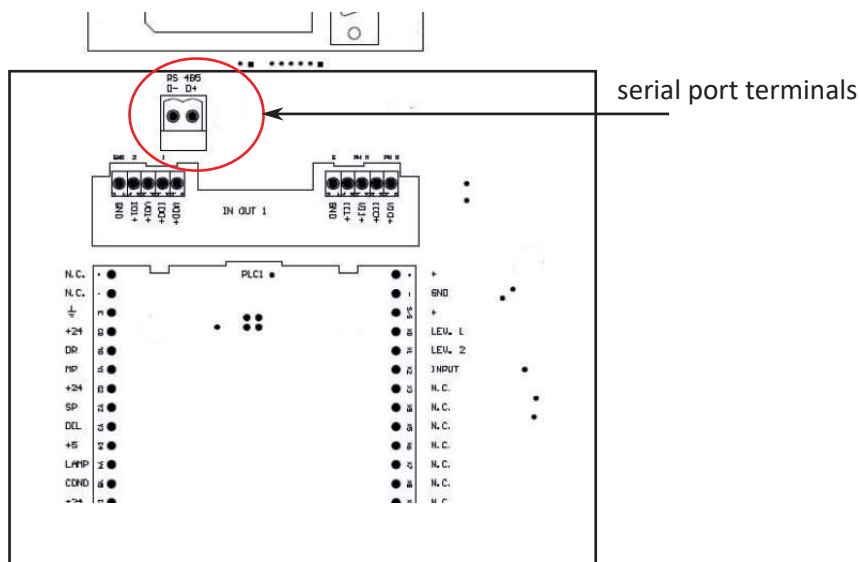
RS 485
D- D+

serial port terminals

GND
II0+
VO1+
IO1+
VO0+

IN OUT 1

GND
II1+
VO1+
IO1+
VO0+

PLC1

N.C.
N.C.
$\frac{1}{=}$
+24
DR
MP
+24
SP
DEL
+5
LAMP
COND
+24

+
GND
+
LEV. 1
LEV. 2
INPUT
N.C.
N.C.
N.C.
N.C.
N.C.
N.C.
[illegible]